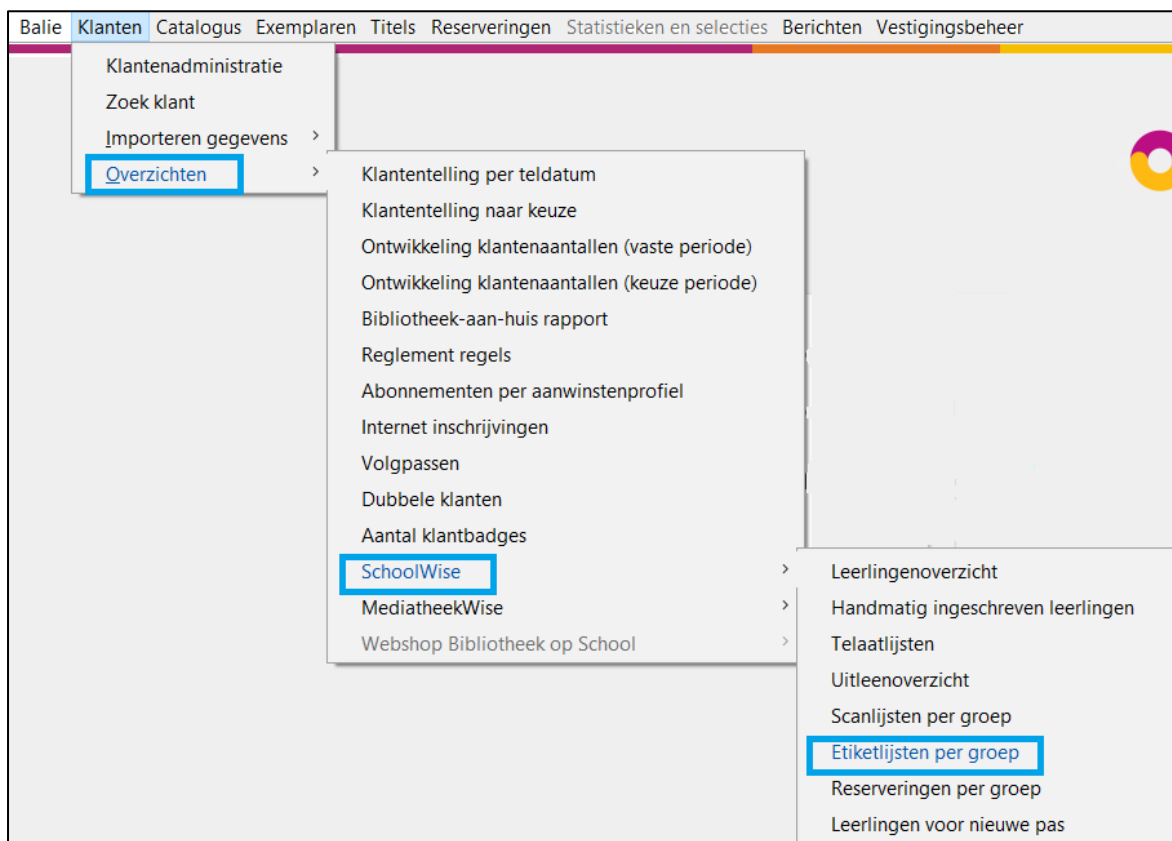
Balie Klanten Catalogus Exemplaren Titels Reserveringen Statistieken en selecties Berichten Vestigingsbeheer

Klantenadministratie
Zoek klant
Importeren gegevens >
Overzichten >

Klantentelling per teldatum
Klantentelling naar keuze
Ontwikkeling klantenaantallen (vaste periode)
Ontwikkeling klantenaantallen (keuze periode)
Bibliotheek-aan-huis rapport
Reglement regels
Abonnementen per aanwinstenprofiel
Internet inschrijvingen
Volgpassen
Dubbele klanten
Aantal klantbadges
SchoolWise >
MediatheekWise >
Webshop Bibliotheek op School >

Leerlingenoverzicht
Handmatig ingeschreven leerlingen
Telaatlijsten
Uitleenoverzicht
Scanlijsten per groep
Etiketlijsten per groep
Reserveringen per groep
Leerlingen voor nieuwe pas